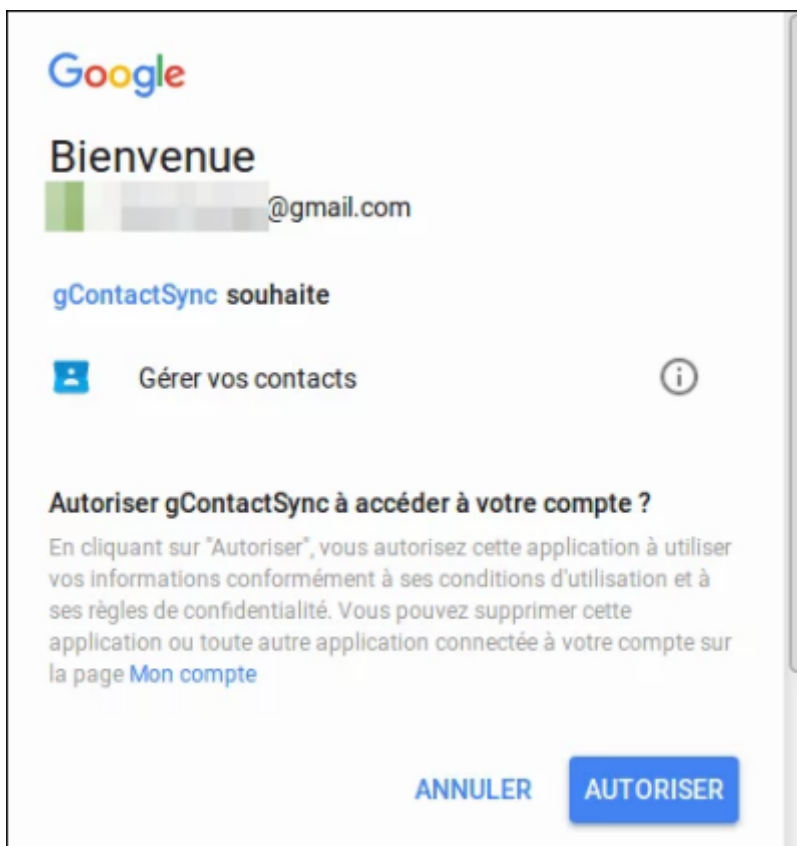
Google

Bienvenue
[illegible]@gmail.com

gContactSync souhaite

Gérer vos contacts

Autoriser gContactSync à accéder à votre compte ?
En cliquant sur "Autoriser", vous autorisez cette application à utiliser vos informations conformément à ses conditions d'utilisation et à ses règles de confidentialité. Vous pouvez supprimer cette application ou toute autre application connectée à votre compte sur la page Mon compte

ANNULER AUTORISER